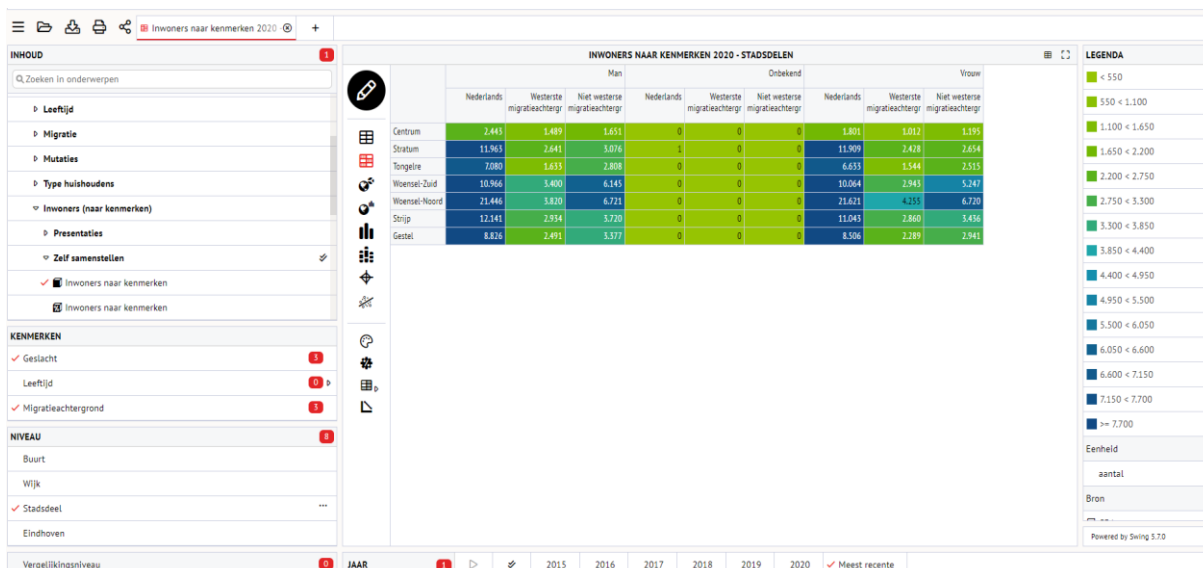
Inwoners naar kenmerken 2020 +

INHOUD 1

Zoeken in onderwerpen

Leeftijd
Migratie
Mutaties
Type huishoudens
Inwoners (naar kenmerken)
Presentaties
Zelf samenstellen
Inwoners naar kenmerken
Inwoners naar kenmerken

KENMERKEN
Geslacht 3
Leeftijd 0
Migratieachtergrond 3

NIVEAU 8
Buurt
Wijk
Stadsdeel ...
Eindhoven

Vergelijkingsniveau 0

INWONERS NAAR KENMERKEN 2020 - STADSDELEN

| | Man | | | Onbekend | | | Vrouw | | |
|---|---|---|---|---|---|---|---|---|---|
| | Nederlands | Westerste migratieachtergr | Niet westerse migratieachtergr | Nederlands | Westerste migratieachtergr | Niet westerse migratieachtergr | Nederlands | Westerste migratieachtergr | Niet westerse migratieachtergr |
| Centrum | 2.443 | 1.489 | 1.651 | 0 | 0 | 0 | 1.801 | 1.012 | 1.195 |
| Stratum | 11.963 | 2.641 | 5.076 | 1 | 0 | 0 | 11.909 | 2.428 | 2.654 |
| Tongelre | 7.080 | 1.633 | 2.808 | 0 | 0 | 0 | 6.653 | 1.544 | 2.515 |
| Woensel-Zuid | 10.966 | 3.400 | 6.145 | 0 | 0 | 0 | 10.064 | 2.943 | 5.247 |
| Woensel-Noord | 21.446 | 3.820 | 6.721 | 0 | 0 | 0 | 21.621 | 4.255 | 6.720 |
| Strijp | 12.141 | 2.934 | 3.720 | 0 | 0 | 0 | 11.043 | 2.860 | 3.436 |
| Gestel | 8.826 | 2.491 | 3.377 | 0 | 0 | 0 | 8.506 | 2.289 | 2.941 |

LEGENDA
< 550
550 < 1.100
1.100 < 1.650
1.650 < 2.200
2.200 < 2.750
2.750 < 3.300
3.300 < 3.850
3.850 < 4.400
4.400 < 4.950
4.950 < 5.500
5.500 < 6.050
6.050 < 6.600
6.600 < 7.150
7.150 < 7.700
>= 7.700
Eenheid
aantal
Bron

Powered by Swing 5.7.0

JAAR 1 2015 2016 2017 2018 2019 2020 Meest recente